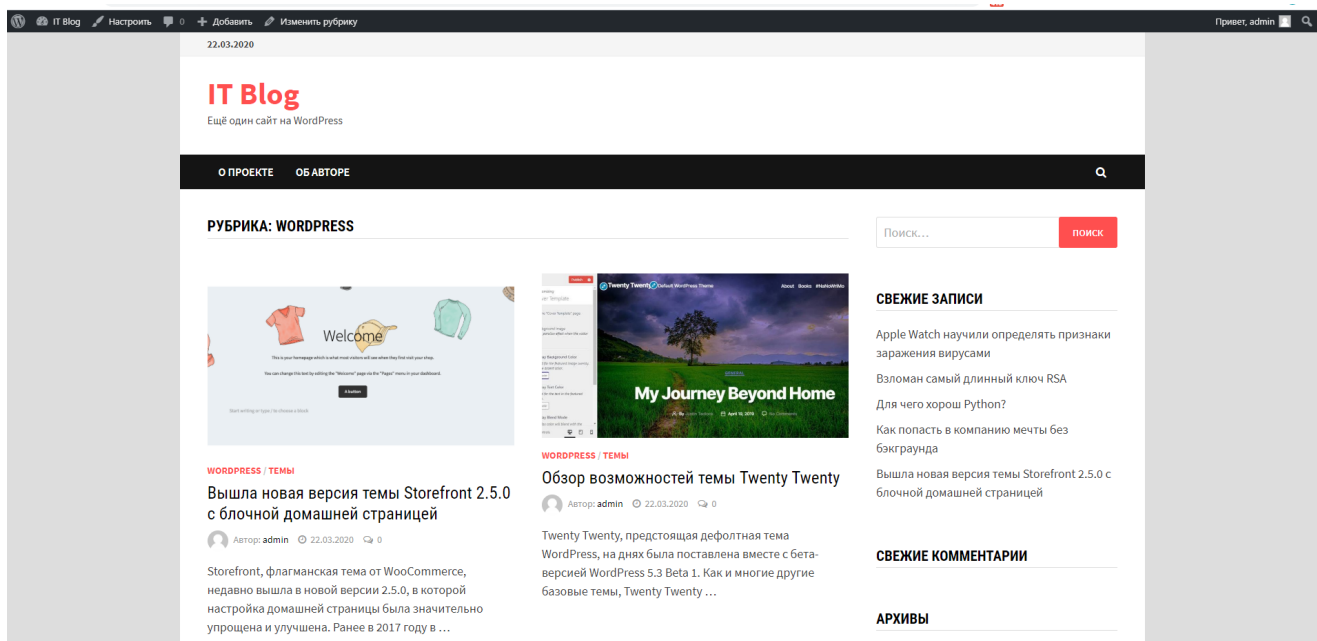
IT Blog Настроить 0 Добавить Изменить рубрику Привет, admin

22.03.2020

IT Blog
Ещё один сайт на WordPress

О ПРОЕКТЕ ОБ АВТОРЕ

РУБРИКА: WORDPRESS

Welcome
This is your homepage which is what most visitors will see when they first visit your shop.
You can change this text by editing the "Welcome" page via the "Pages" menu in your dashboard.
A button
Start writing or type / to choose a block

WORDPRESS / ТЕМЫ
Вышла новая версия темы Storefront 2.5.0 с блочной домашней страницей
Автор: admin 22.03.2020 0

Storefront, флагманская тема от WooCommerce, недавно вышла в новой версии 2.5.0, в которой настройка домашней страницы была значительно упрощена и улучшена. Ранее в 2017 году в …

Twenty Twenty Default WordPress Theme About Books #NeNoWriMo
My Journey Beyond Home
April 10, 2019

WORDPRESS / ТЕМЫ
Обзор возможностей темы Twenty Twenty
Автор: admin 22.03.2020 0

Twenty Twenty, предстоящая дефолтная тема WordPress, на днях была поставлена вместе с бета-версией WordPress 5.3 Beta 1. Как и многие другие базовые темы, Twenty Twenty …

Поиск… ПОИСК

СВЕЖИЕ ЗАПИСИ
Apple Watch научили определять признаки заражения вирусами
Взломан самый длинный ключ RSA
Для чего хорош Python?
Как попасть в компанию мечты без бэкграунда
Вышла новая версия темы Storefront 2.5.0 с блочной домашней страницей

СВЕЖИЕ КОММЕНТАРИИ

АРХИВЫ